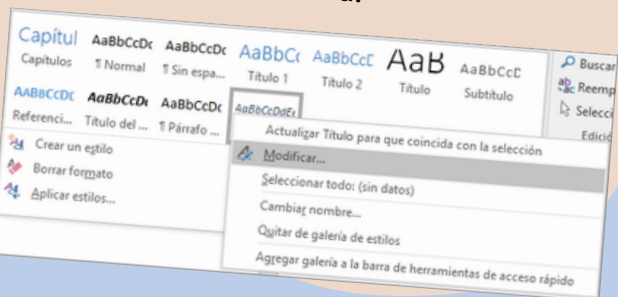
Capítul
Capítulos
AaBbCcDc
¶ Normal
AaBbCcDc
¶ Sin espa...
AaBbCc
Título 1
AaBbCcE
Título 2
AaB
Título
AaBbCcE
Subtítulo
AABBCCDC
Referenci...
AaBbCcDc
Título del ...
AaBbCcDc
¶ Párrafo ...
AaBbCcDdEe
Buscar
Reemp
Selecci
Edició
Crear un estilo
Borrar formato
Aplicar estilos...
Actualizar Título para que coincida con la selección
Modificar...
Seleccionar todo: (sin datos)
Cambiar nombre...
Quitar de galería de estilos
Agregar galería a la barra de herramientas de acceso rápido